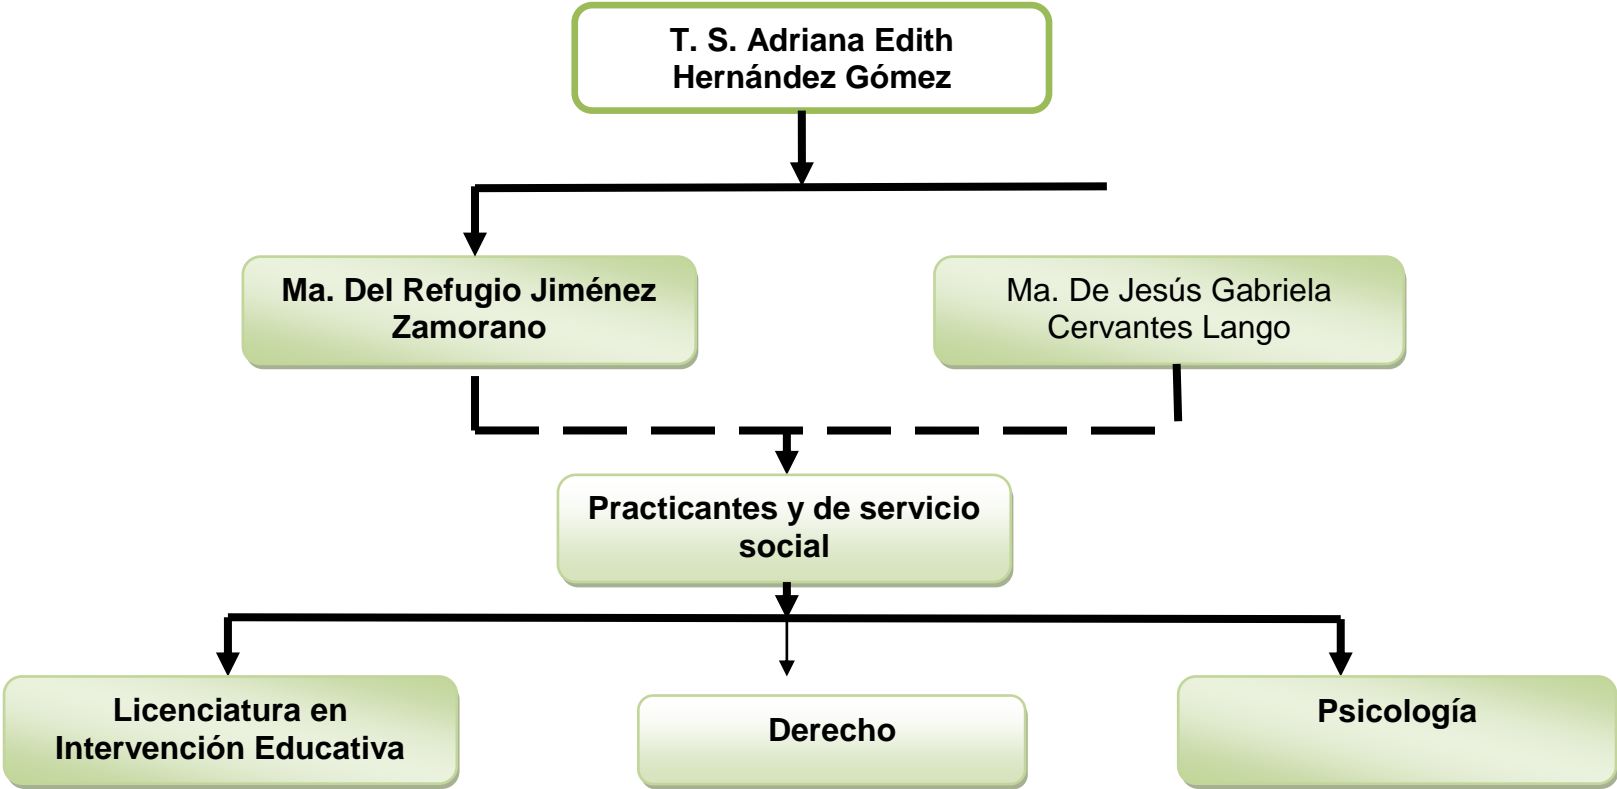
T. S. Adriana Edith Hernández Gómez

Ma. Del Refugio Jiménez Zamorano

Ma. De Jesús Gabriela Cervantes Lango

Practicantes y de servicio social

Licenciatura en Intervención Educativa

Derecho

Psicología